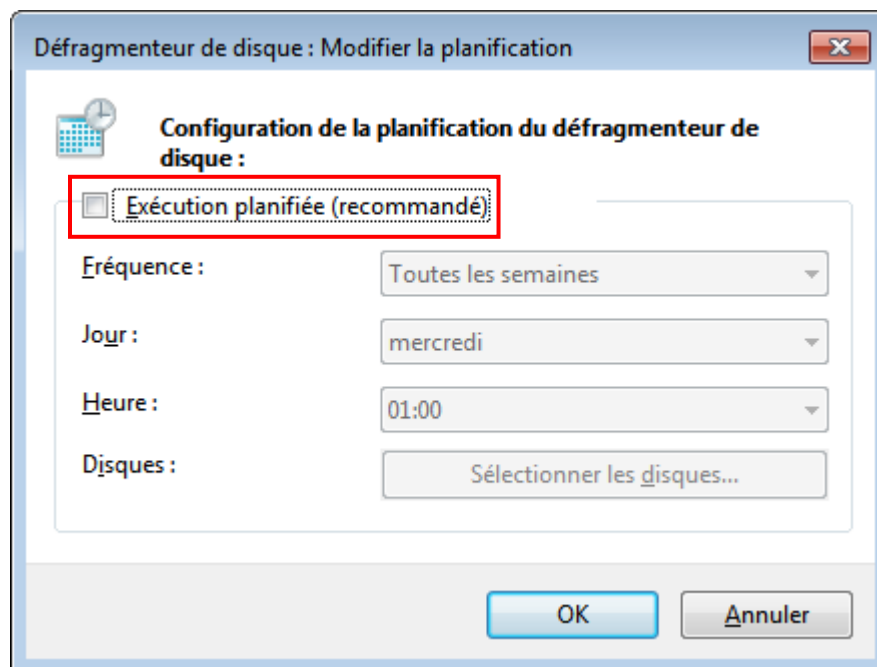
Défragmenteur de disque : Modifier la planification

Configuration de la planification du défragmenteur de disque :

Exécution planifiée (recommandé)

Fréquence :

Toutes les semaines

Jour :

mercredi

Heure :

01:00

Disques :

Sélectionner les disques...

OK

Annuler